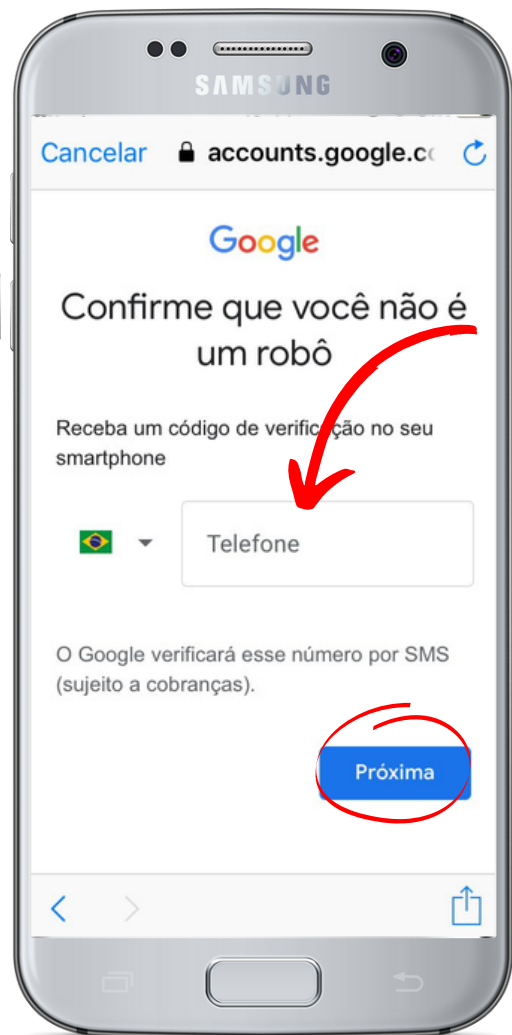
SAMSUNG

Cancelar accounts.google.c

Google

Confirme que você não é um robô

Receba um código de verificação no seu smartphone

Telefone

O Google verificará esse número por SMS (sujeito a cobranças).

Próxima